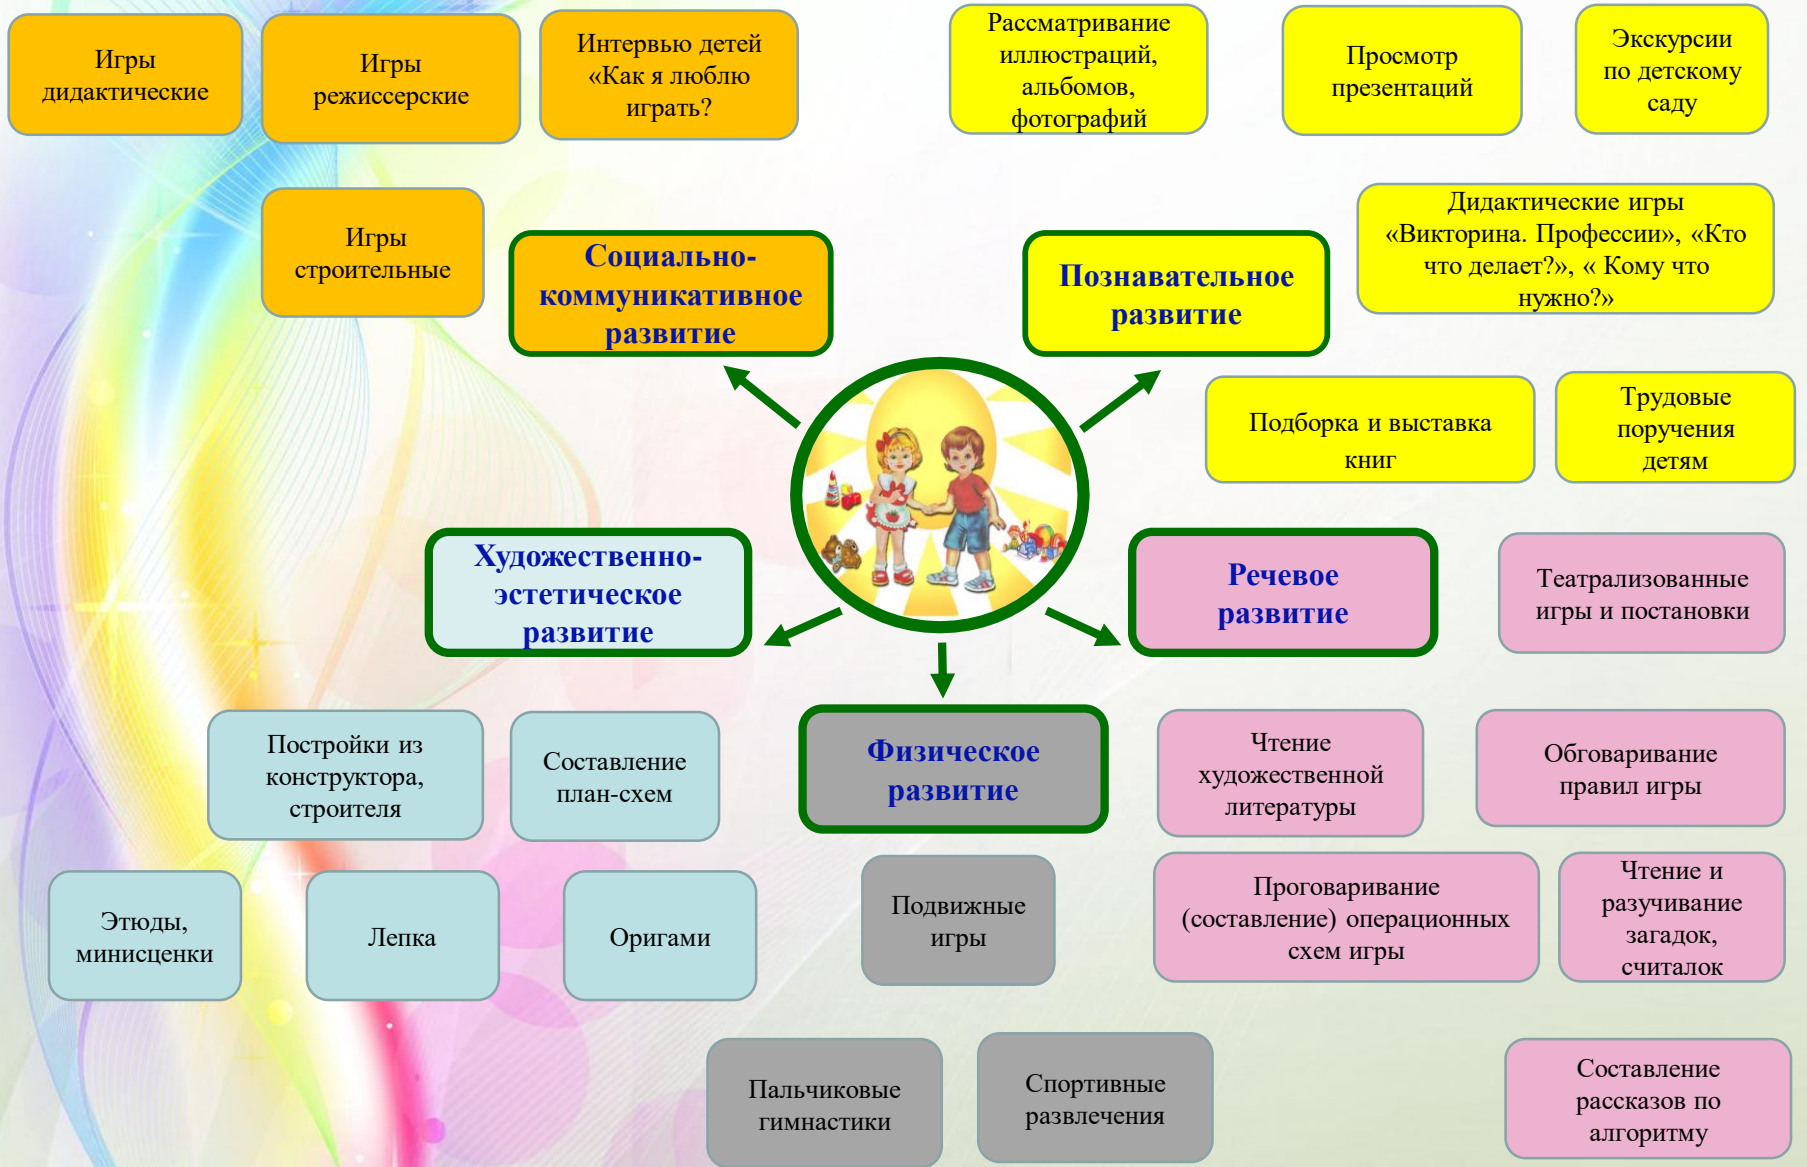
Игры дидактические

Игры режиссерские

Интервью детей «Как я люблю играть?

Рассматривание иллюстраций, альбомов, фотографий

Просмотр презентаций

Экскурсии по детскому саду

Игры строительные

Социально-коммуникативное развитие

Познавательное развитие

Дидактические игры «Викторина. Профессии», «Кто что делает?», « Кому что нужно?»

Подборка и выставка книг

Трудовые поручения детям

Художественно-эстетическое развитие

Речевое развитие

Театрализованные игры и постановки

Физическое развитие

Постройки из конструктора, строителя

Составление план-схем

Чтение художественной литературы

Обговаривание правил игры

Этюды, минисценки

Лепка

Оригами

Подвижные игры

Проговаривание (составление) операционных схем игры

Чтение и разучивание загадок, считалок

Пальчиковые гимнастики

Спортивные развлечения

Составление рассказов по алгоритму